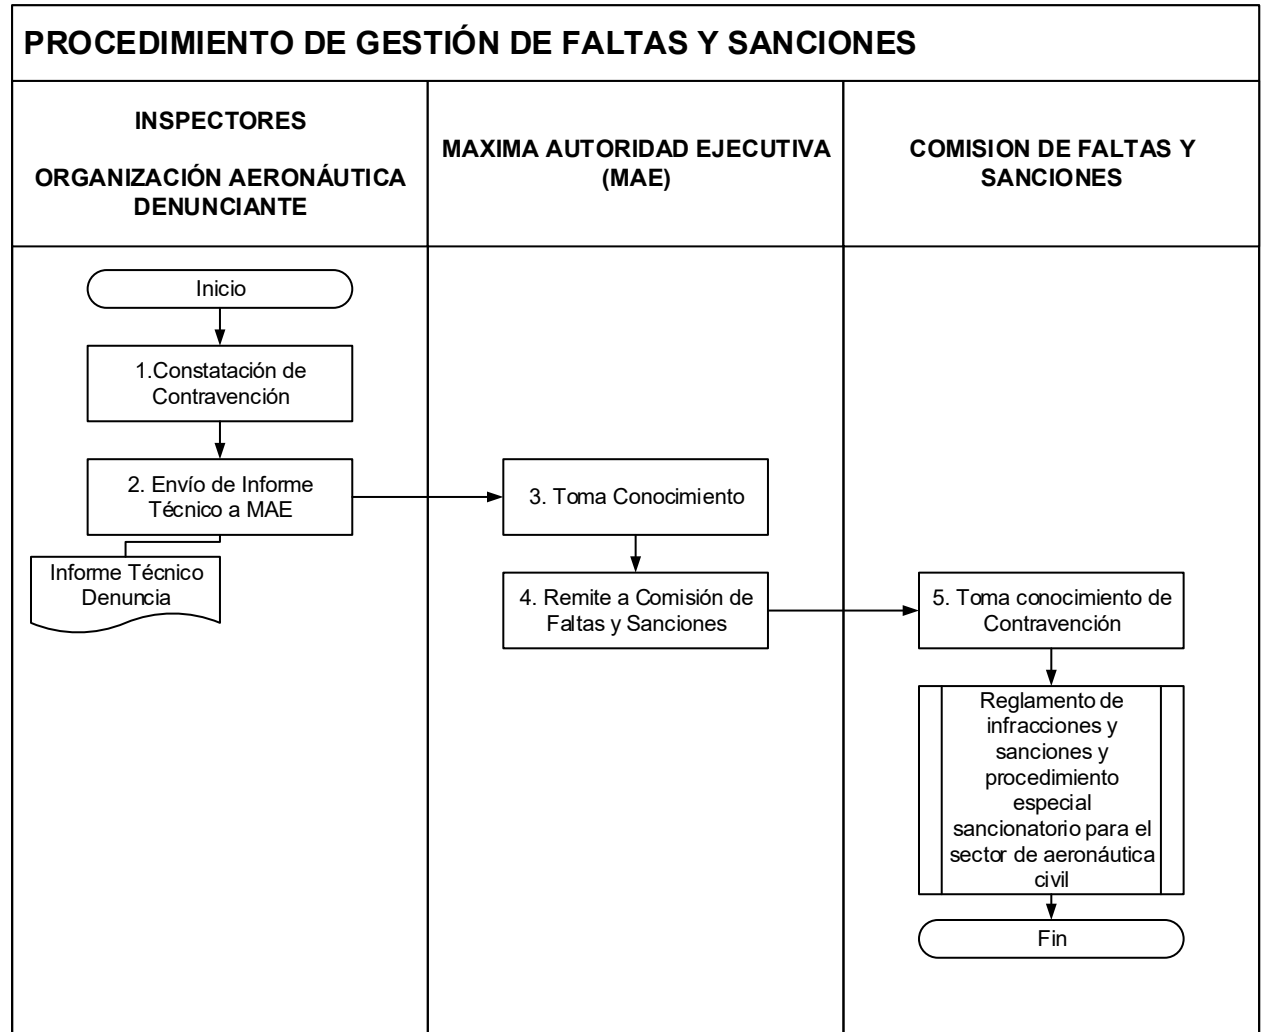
PROCEDIMIENTO DE GESTIÓN DE FALTAS Y SANCIONES

INSPECTORES

ORGANIZACIÓN AERONÁUTICA DENUNCIANTE

MAXIMA AUTORIDAD EJECUTIVA (MAE)

COMISION DE FALTAS Y SANCIONES

Inicio

1.Constatación de Contravención

2. Envío de Informe Técnico a MAE

Informe Técnico Denuncia

3. Toma Conocimiento

4. Remite a Comisión de Faltas y Sanciones

5. Toma conocimiento de Contravención

Reglamento de infracciones y sanciones y procedimiento especial sancionatorio para el sector de aeronáutica civil

Fin